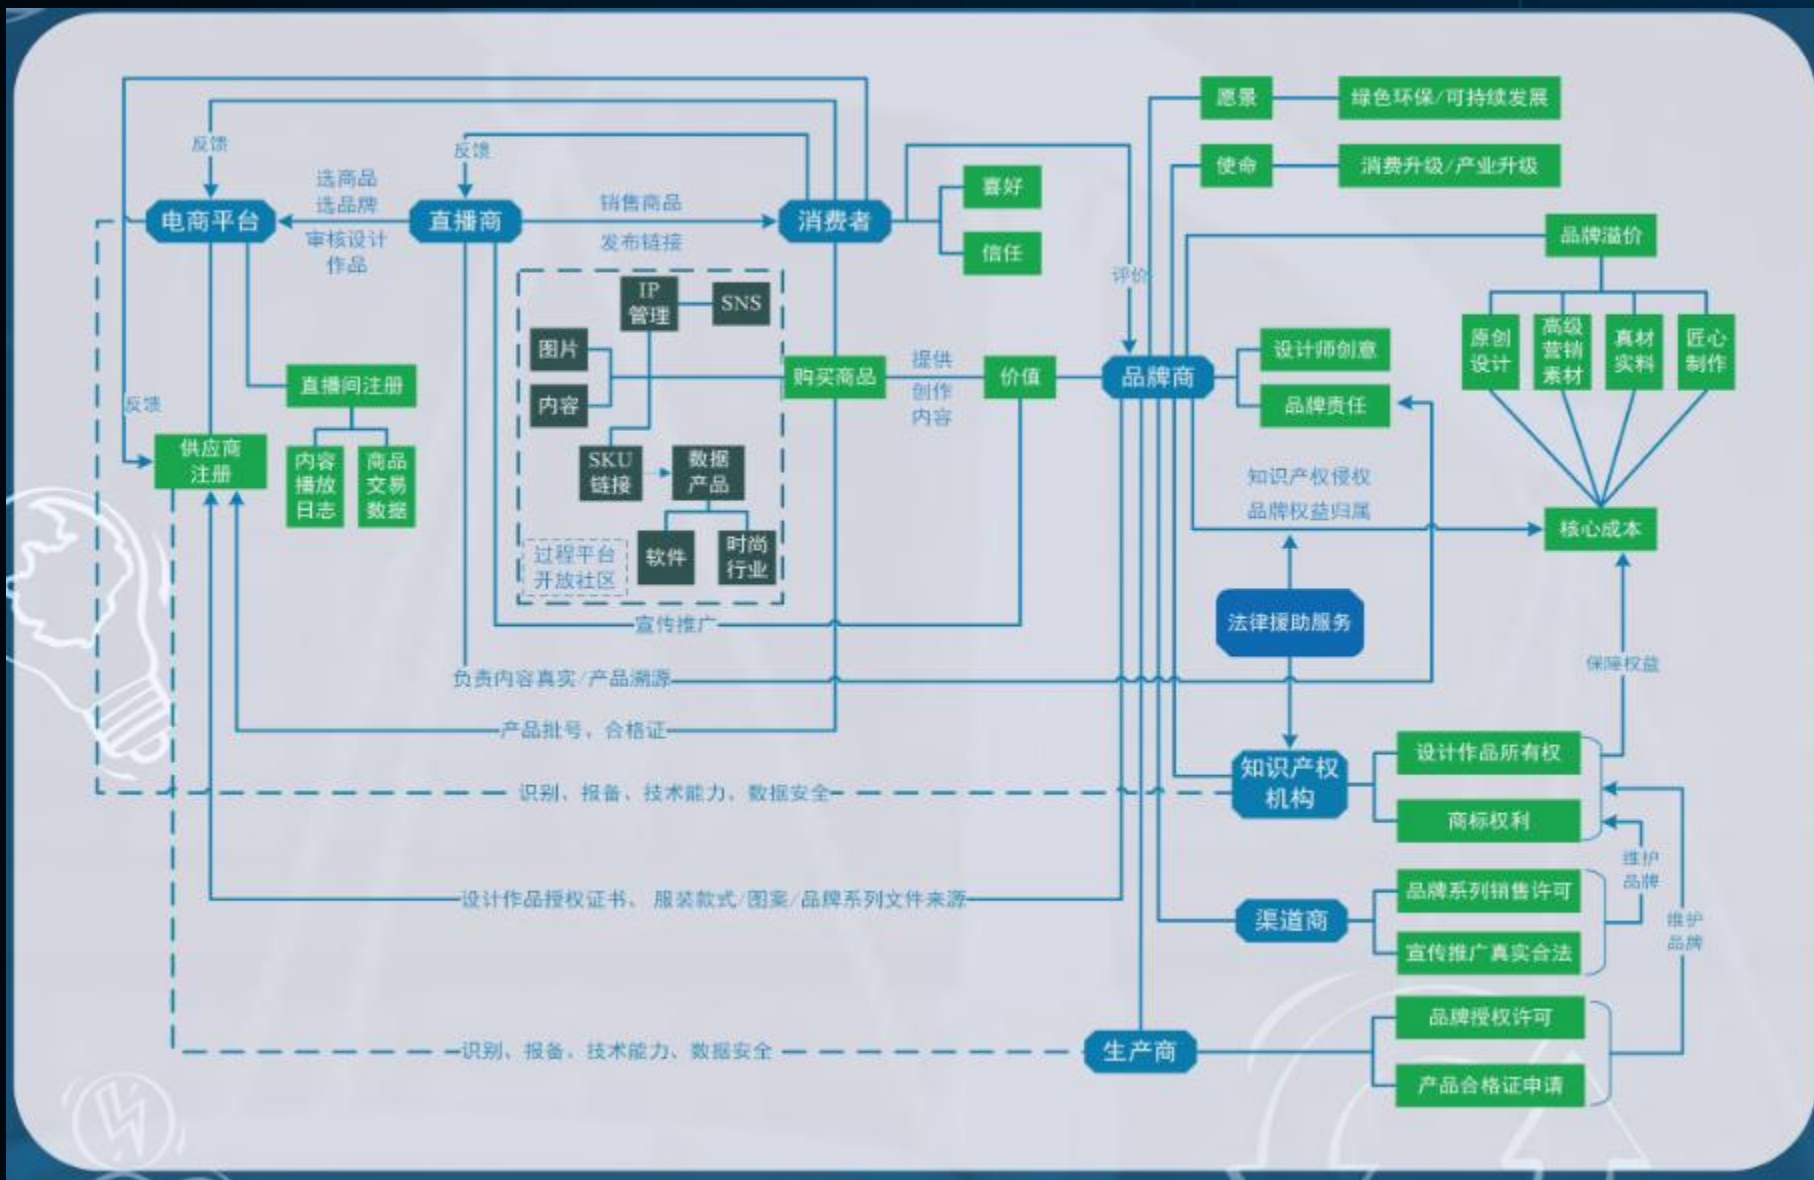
反馈

反馈

选商品
选品牌

电商平台

直播商

销售商品

消费者

喜好

信任

审核设计
作品

发布链接

愿景

绿色环保/可持续发展

使命

消费升级/产业升级

品牌溢价

评价

IP
管理

SNS

图片

内容

购买商品

提供

创作
内容

价值

品牌商

设计师创意

品牌责任

原创
设计

高级
营销
素材

真材
实料

匠心
制作

反馈

供应商
注册

直播间注册

内容
播放
日志

商品
交易
数据

SKU
链接

数据
产品

软件

时尚
行业

过程平台
开放社区

知识产权侵权

品牌权益归属

核心成本

宣传推广

法律援助服务

负责内容真实/产品溯源

保障权益

产品批号、合格证

知识产权
机构

设计作品所有权

商标权利

识别、报备、技术能力、数据安全

维护
品牌

设计作品授权证书、服装款式/图案/品牌系列文件来源

渠道商

品牌系列销售许可

宣传推广真实合法

维护
品牌

品牌授权许可

识别、报备、技术能力、数据安全

生产商

产品合格证申请